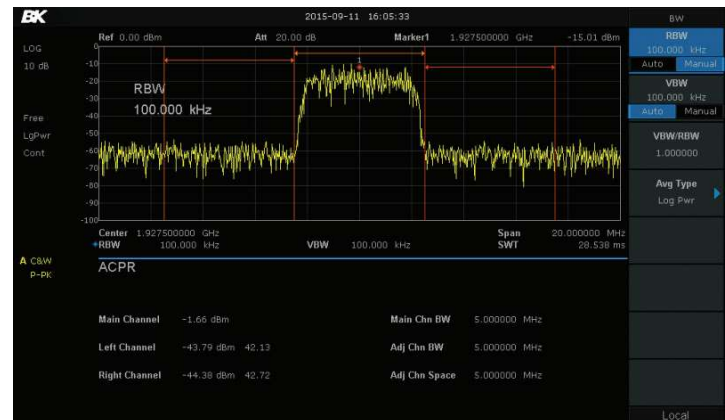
BK

2015-09-11 16:05:33

BW

LOG
10 dB

Free
LgPwr
Cont

Ref 0.00 dBm
Att 20.00 dB
Marker1 1.927500000 GHz
-15.01 dBm

0
-10
-20
-30
-40
-50
-60
-70
-80
-90
-100

RBW
100.000 kHz

Center 1.927500000 GHz
Span 20.000000 MHz
•RBW 100.000 kHz
VBW 100.000 kHz
SWT 28.538 ms

A C&W
P-PK

ACPR

Main Channel -1.66 dBm
Left Channel -43.79 dBm 42.13
Right Channel -44.38 dBm 42.72

Main Chn BW 5.000000 MHz
Adj Chn BW 5.000000 MHz
Adj Chn Space 5.000000 MHz

RBW
100.000 kHz
Auto Manual

VBW
100.000 kHz
Auto Manual

VBW/RBW
1.000000

Avg Type
Log Pwr

Local